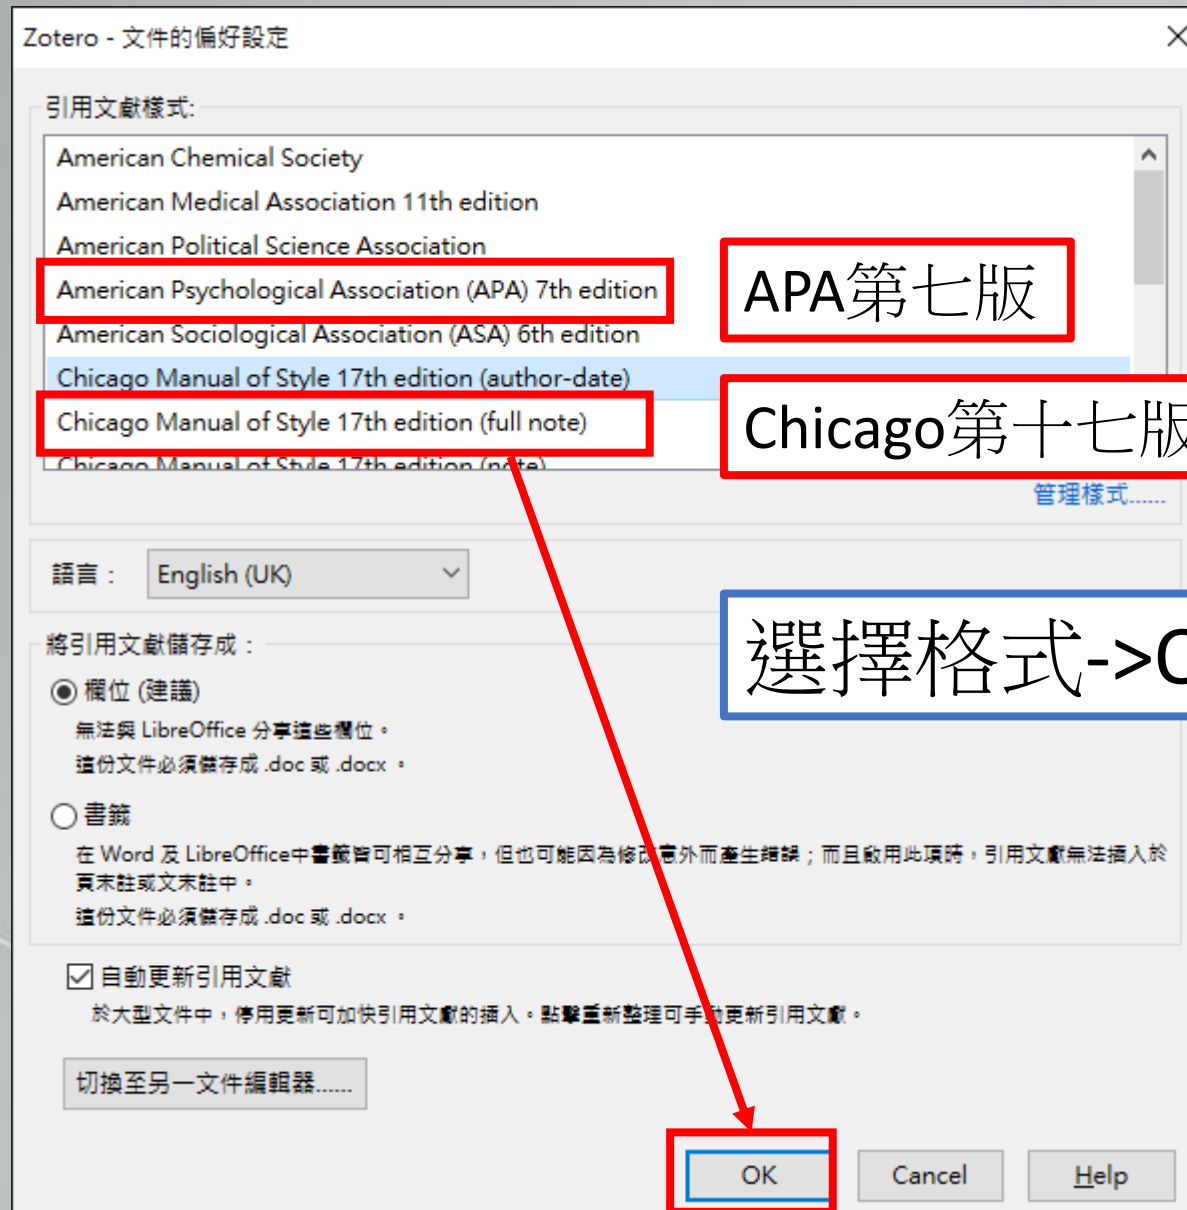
Zotero - 文件的偏好設定

引用文獻樣式:

American Chemical Society
American Medical Association 11th edition
American Political Science Association
American Psychological Association (APA) 7th edition
American Sociological Association (ASA) 6th edition
Chicago Manual of Style 17th edition (author-date)
Chicago Manual of Style 17th edition (full note)
Chicago Manual of Style 17th edition (note)

APA第七版

Chicago第十七版

管理樣式......

語言： English (UK)

選擇格式->O

將引用文獻儲存成：

欄位 (建議)
無法與 LibreOffice 分享這些欄位。
這份文件必須儲存成 .doc 或 .docx 。

書籤
在 Word 及 LibreOffice中書籤皆可相互分享，但也可能因為修改意外而產生錯誤；而且啟用此項時，引用文獻無法插入於頁末註或文末註中。
這份文件必須儲存成 .doc 或 .docx 。

自動更新引用文獻
於大型文件中，停用更新可加快引用文獻的插入。點擊重新整理可手動更新引用文獻。

切換至另一文件編輯器......

OK Cancel Help